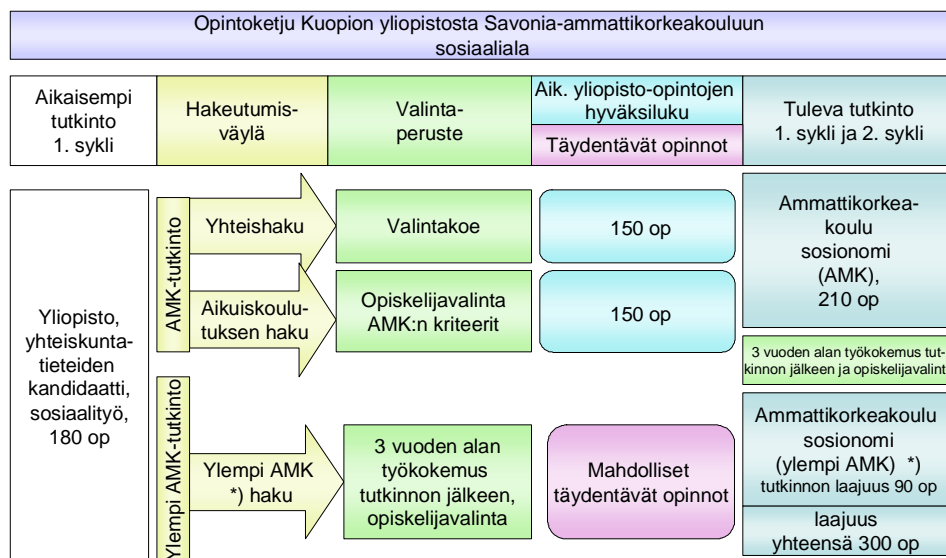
Opintoketju Kuopion yliopistosta Savonia-ammattikorkeakouluun sosiaaliala

Aikaisempi tutkinto 1. sykli

Hakeutumisväylä

Valintaperuste

Aik. yliopisto-opintojen hyväksiluku

Täydentävät opinnot

Tuleva tutkinto 1. sykli ja 2. sykli

Yliopisto, yhteiskuntatieteiden kandidaatti, sosiaalityö, 180 op

AMK-tutkinto

Yhteishaku

Valintakoe

150 op

Aikuiskoulutuksen haku

Opiskelijavalinta AMK:n kriteerit

150 op

Ammattikorkeakoulu sosionomi (AMK), 210 op

3 vuoden alan työkokemus tutkinnon jälkeen ja opiskelijavalint

Ylempi AMK-tutkinto

Ylempi AMK *) haku

3 vuoden alan työkokemus tutkinnon jälkeen, opiskelijavalinta

Mahdolliset täydentävät opinnot

Ammattikorkeakoulu sosionomi (ylempi AMK) *) tutkinnon laajuus 90 op

laajuus yhteensä 300 op